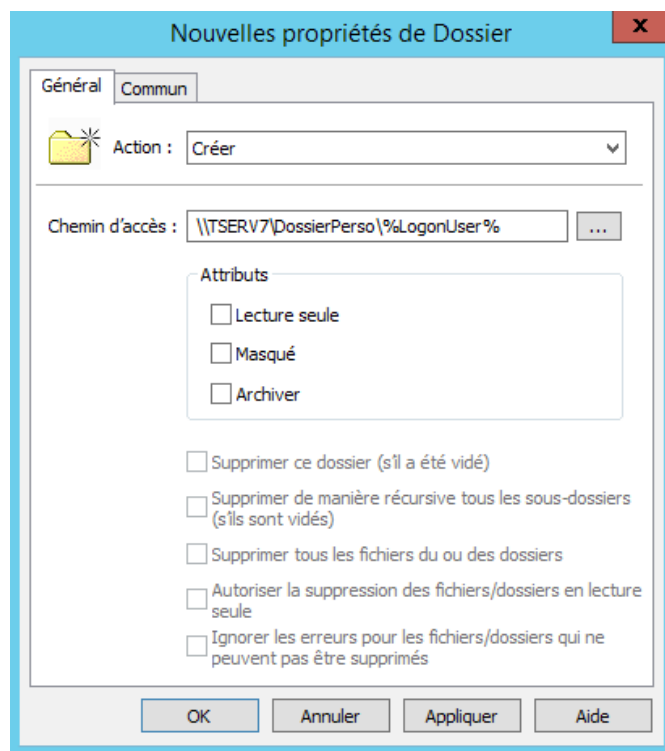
Nouvelles propriétés de Dossier

x

Général Commun

Action : Créer

Chemin d'accès : \\TSERV7\DossierPerso\%LogonUser%

...

Attributs

Lecture seule

Masqué

Archiver

Supprimer ce dossier (s'il a été vidé)

Supprimer de manière récursive tous les sous-dossiers (s'ils sont vidés)

Supprimer tous les fichiers du ou des dossiers

Autoriser la suppression des fichiers/dossiers en lecture seule

Ignorer les erreurs pour les fichiers/dossiers qui ne peuvent pas être supprimés

OK Annuler Appliquer Aide